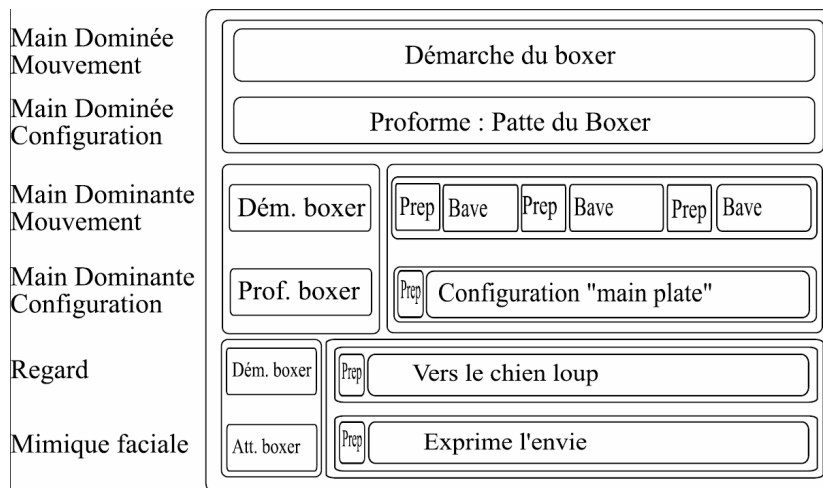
Main Dominée Mouvement

Main Dominée Configuration

Main Dominante Mouvement

Main Dominante Configuration

Regard

Mimique faciale

Démarche du boxer

Proforme : Patte du Boxer

Dém. boxer

Prof. boxer

Prep Bave Prep Bave Prep Bave

Prep Configuration "main plate"

Dém. boxer

Att. boxer

Prep Vers le chien loup

Prep Exprime l'envie